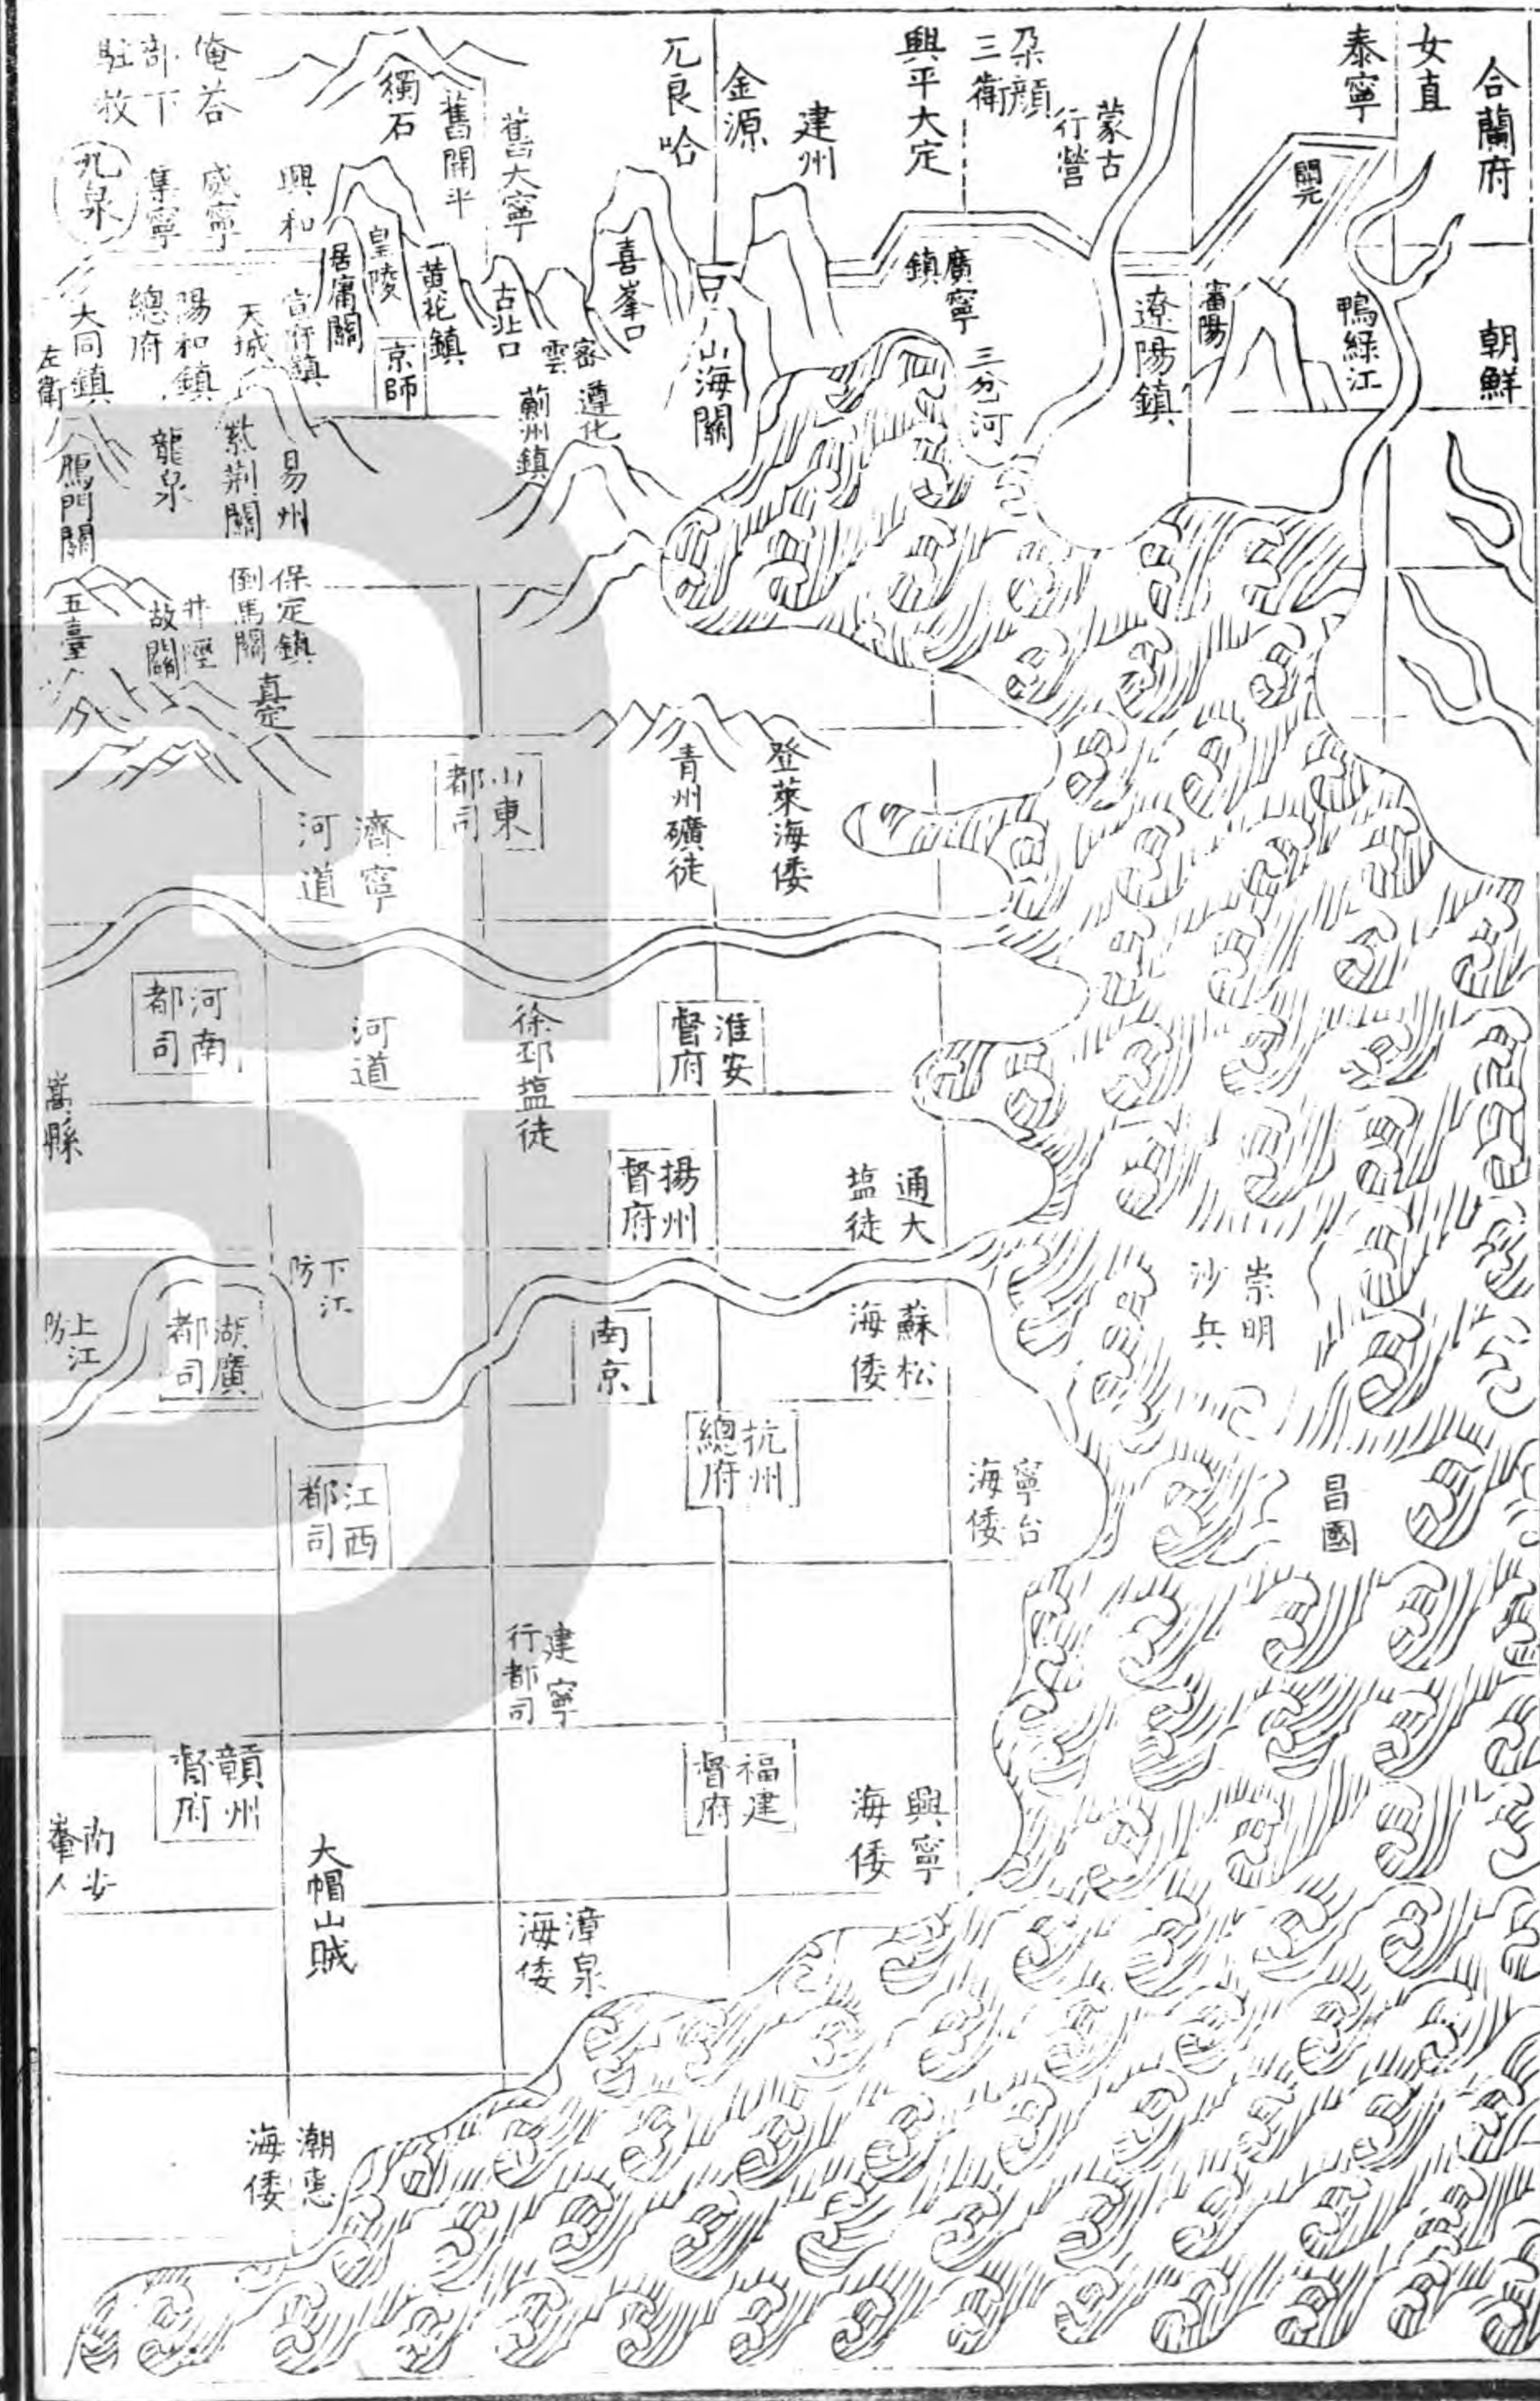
合蘭府
女直
泰寧
開元
鴨緑江
朝鮮
瀋陽
遼陽鎮
蒙古行營
朶顔三衛
興平大定
廣寧鎮
三岔河
建州
金源
兀良哈
喜峯口
山海關
遵化
薊州鎮
密雲
古北口
舊大寧
舊開平
黄花鎮
獨石
皇陵
京師
居庸關
宣府鎮
興和
天城
俺荅
部下
駐牧
威寧
集寧
九泉
陽和鎮
總府
大同鎮
左衛
龍泉
紫荊關
易州
鴈門關
倒馬關
保定鎮
井陘
故關
五臺
真定
青州
礦徒
登萊海倭
山東
都司
濟寧
河道
河南
都司
河道
徐邳
塩徒
淮安
督府
嵩縣
揚州
督府
通大
塩徒
下江
防
上江
防
湖廣
都司
南京
蘇松
海倭
崇明
沙兵
杭州
總府
江西
都司
寧台
海倭
昌國
建寧
行都司
贛州
督府
福建
督府
興寧
海倭
南安
峯人
大帽山賊
漳泉
海倭
潮惠
海倭